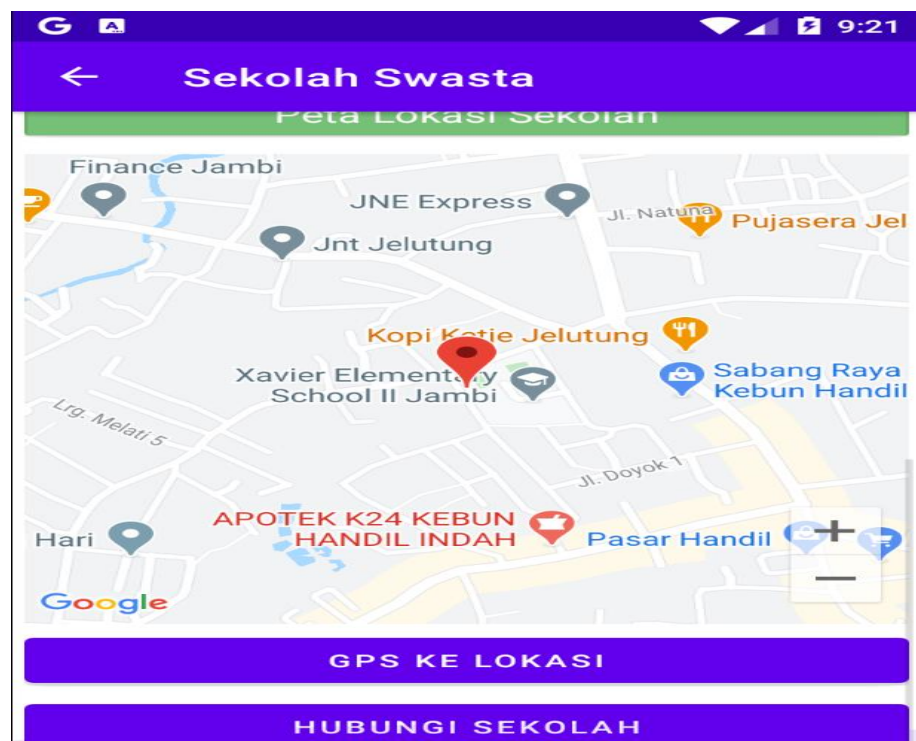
G

9:21

←

Sekolah Swasta

Peta Lokasi Sekolah

Finance Jambi

JNE Express

Jl. Natuna

Pujasera Jel

Jnt Jelutung

Kopi Kotie Jelutung

Xavier Elementary School II Jambi

Sabang Raya Kebun Handil

Lrg. Melati 5

Jl. Doyok 1

APOTEK K24 KEBUN HANDIL INDAH

Hari

Pasar Handil

+

−

Google

GPS KE LOKASI

HUBUNGI SEKOLAH